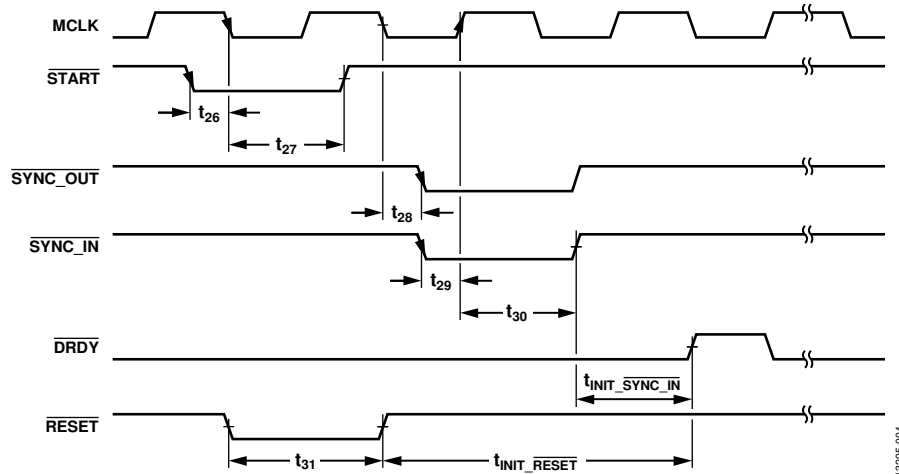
MCLK

$\overline{\text{START}}$

$t_{26}$

$t_{27}$

$\overline{\text{SYNC\_OUT}}$

$t_{28}$

$\overline{\text{SYNC\_IN}}$

$t_{29}$

$t_{30}$

$\overline{\text{DRDY}}$

$t_{INIT\_\overline{SYNC\_IN}}$

$\overline{\text{RESET}}$

$t_{31}$

$t_{INIT\_\overline{RESET}}$

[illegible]